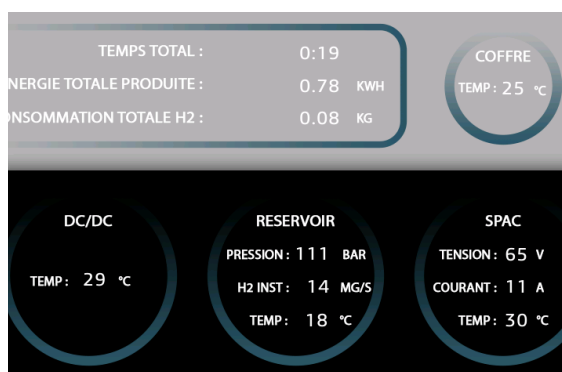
TEMPS TOTAL : 0:19
NERGIE TOTALE PRODUITE : 0.78 KWH
ONSOMMATION TOTALE H2 : 0.08 KG

COFFRE
TEMP : 25 °C

DC/DC
TEMP : 29 °C

RESERVOIR
PRESSION : 111 BAR
H2 INST : 14 MG/S
TEMP : 18 °C

SPAC
TENSION : 65 V
COURANT : 11 A
TEMP : 30 °C